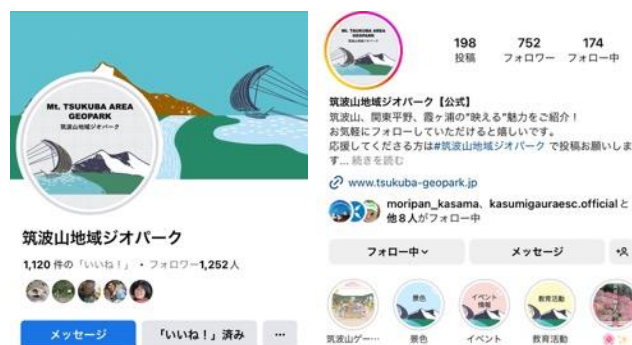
Mt. TSUKUBA AREA GEOPARK
筑波山地域ジオパーク

筑波山地域ジオパーク

1,120 件の「いいね！」・フォロワー1,252人

メッセージ
「いいね！」済み
···

Mt. TSUKUBA AREA GEOPARK
筑波山地域ジオパーク

198 投稿
752 フォロワー
174 フォロー中

筑波山地域ジオパーク【公式】
筑波山、関東平野、霞ヶ浦の"映える"魅力をご紹介！
お気軽にフォローしていただけると嬉しいです。
応援してくださる方は#筑波山地域ジオパーク で投稿お願いしま
す... 続きを読む

www.tsukuba-geopark.jp

moripan_kasama、kasumigauraesc.officialと他８人がフォロー中

フォロー中
メッセージ

景色
イベント情報
教育活動

筑波山ゲー···
景色
イベント
教育活動